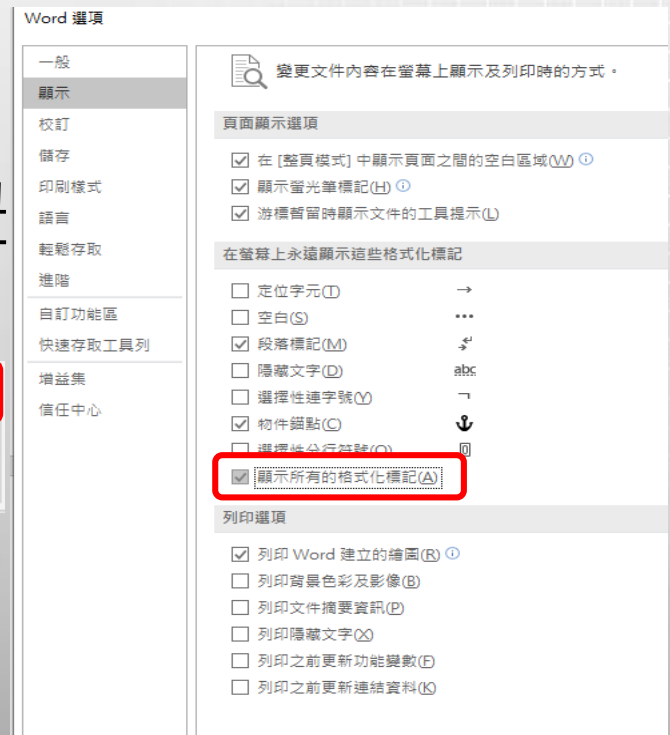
Word 選項

一般
顯示
校訂
儲存
印刷樣式
語言
輕鬆存取
進階
自訂功能區
快速存取工具列
增益集
信任中心

變更文件內容在螢幕上顯示及列印時的方式。

頁面顯示選項

在 [整頁模式] 中顯示頁面之間的空白區域(W)
顯示螢光筆標記(H)
游標暫留時顯示文件的工具提示(L)

在螢幕上永遠顯示這些格式化標記

定位字元(T) →
空白(S) •••
段落標記(M) ↵
隱藏文字(D) abc
選擇性連字號(Y) ¬
物件錨點(C) ⚓
選擇性分行符號(O) 0
顯示所有的格式化標記(A)

列印選項

列印 Word 建立的繪圖(R)
列印背景色彩及影像(B)
列印文件摘要資訊(P)
列印隱藏文字(X)
列印之前更新功能變數(F)
列印之前更新連結資料(K)